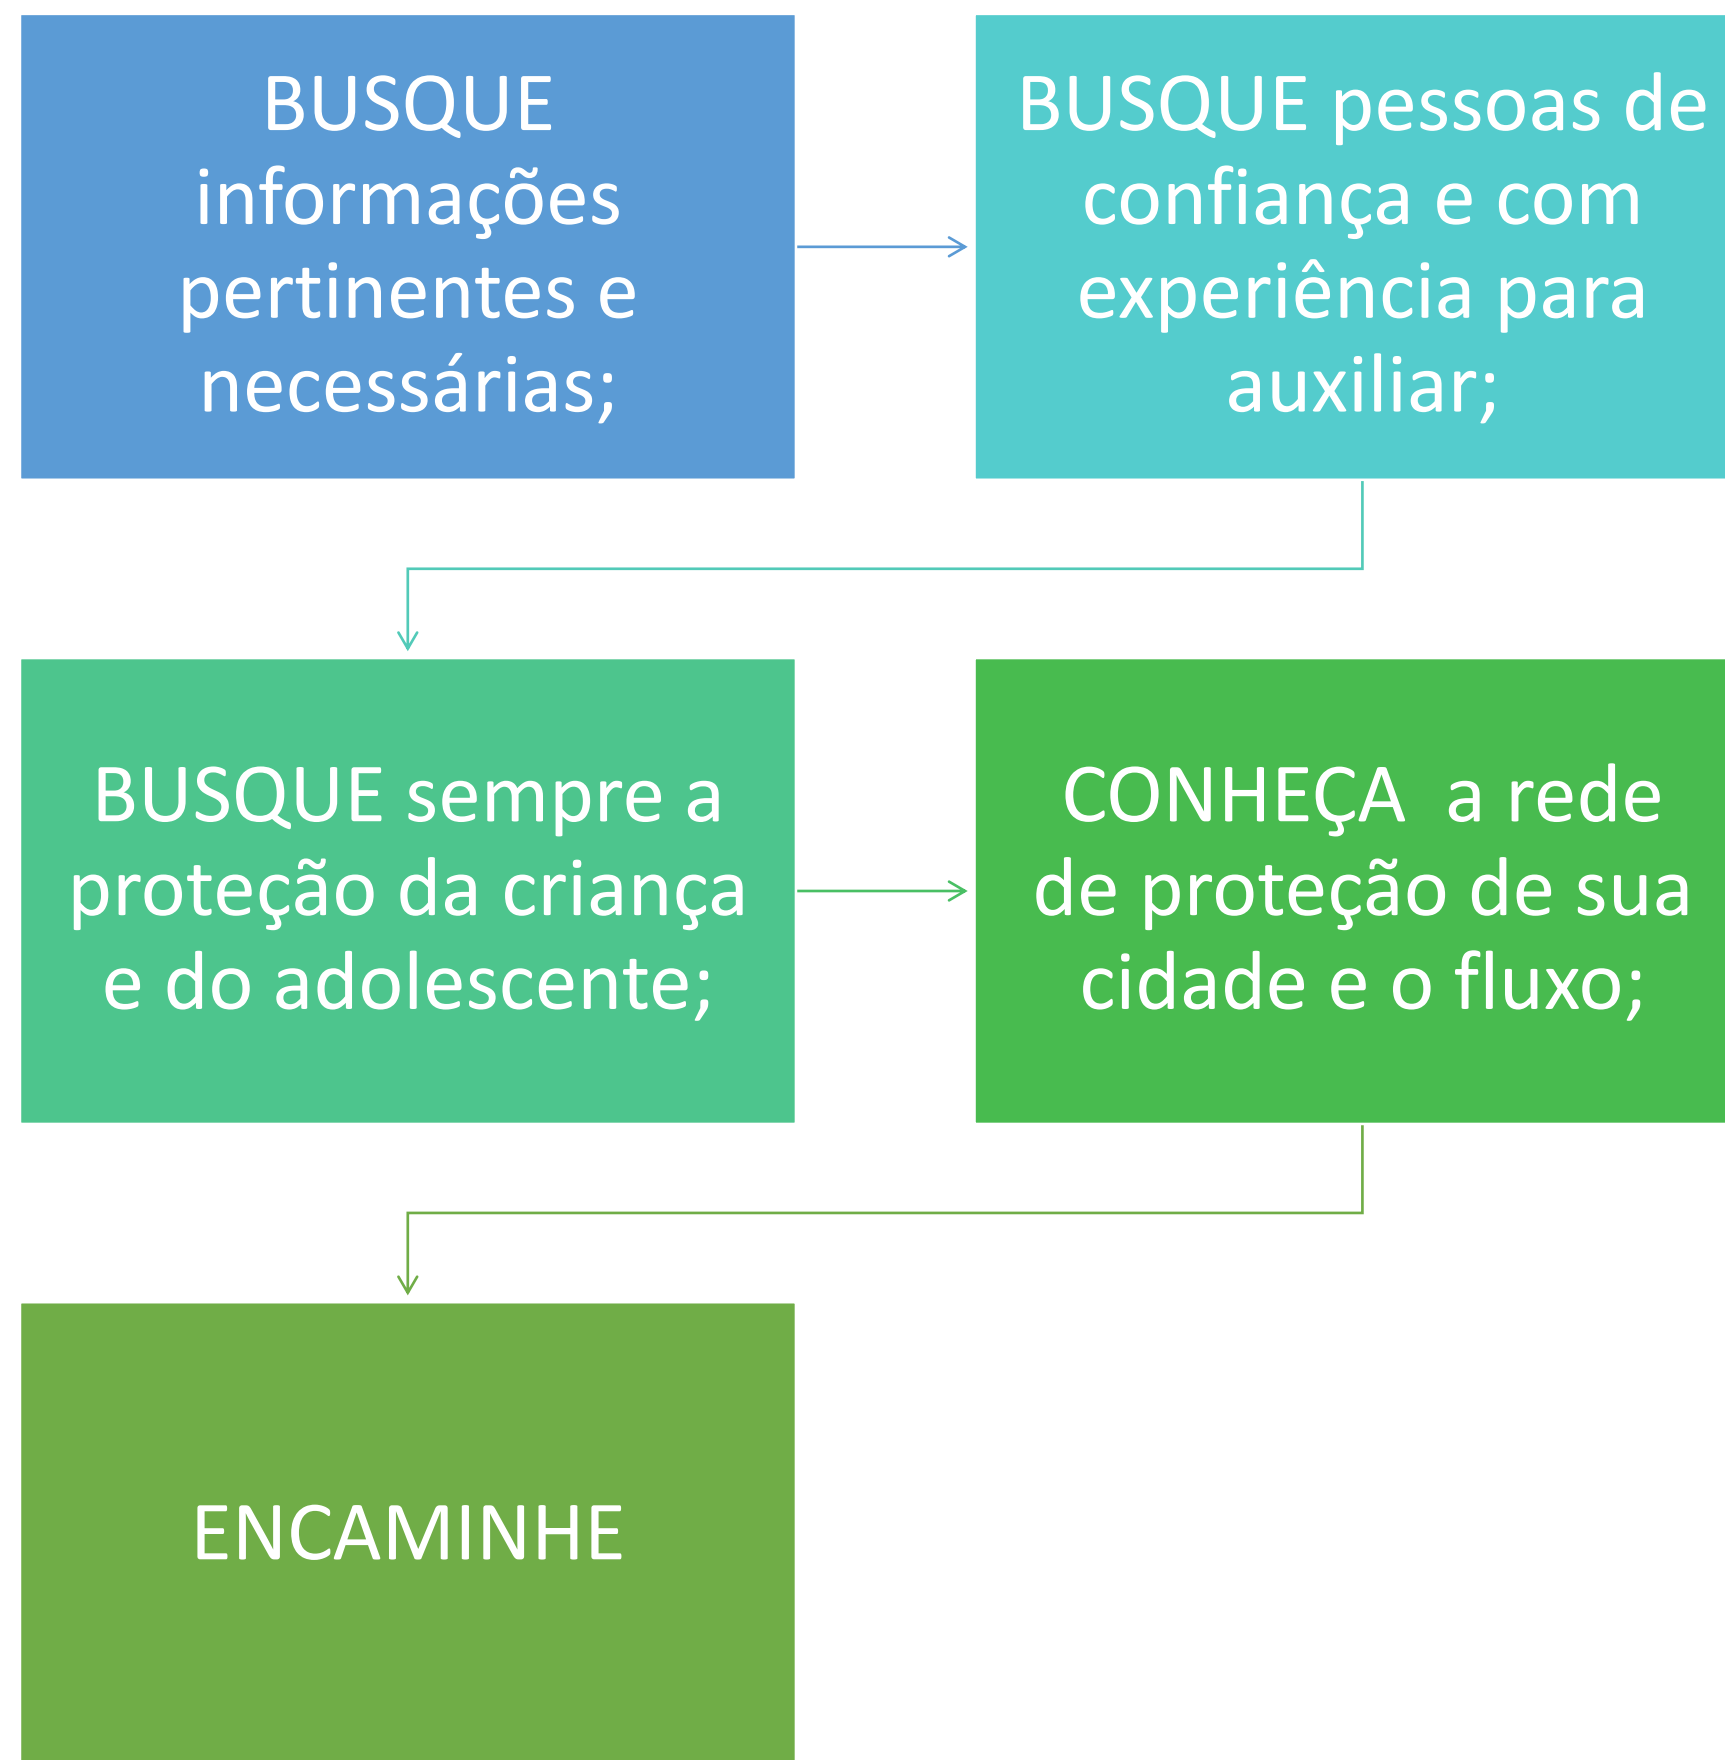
BUSQUE informações pertinentes e necessárias;

BUSQUE pessoas de confiança e com experiência para auxiliar;

BUSQUE sempre a proteção da criança e do adolescente;

CONHEÇA a rede de proteção de sua cidade e o fluxo;

ENCAMINHE